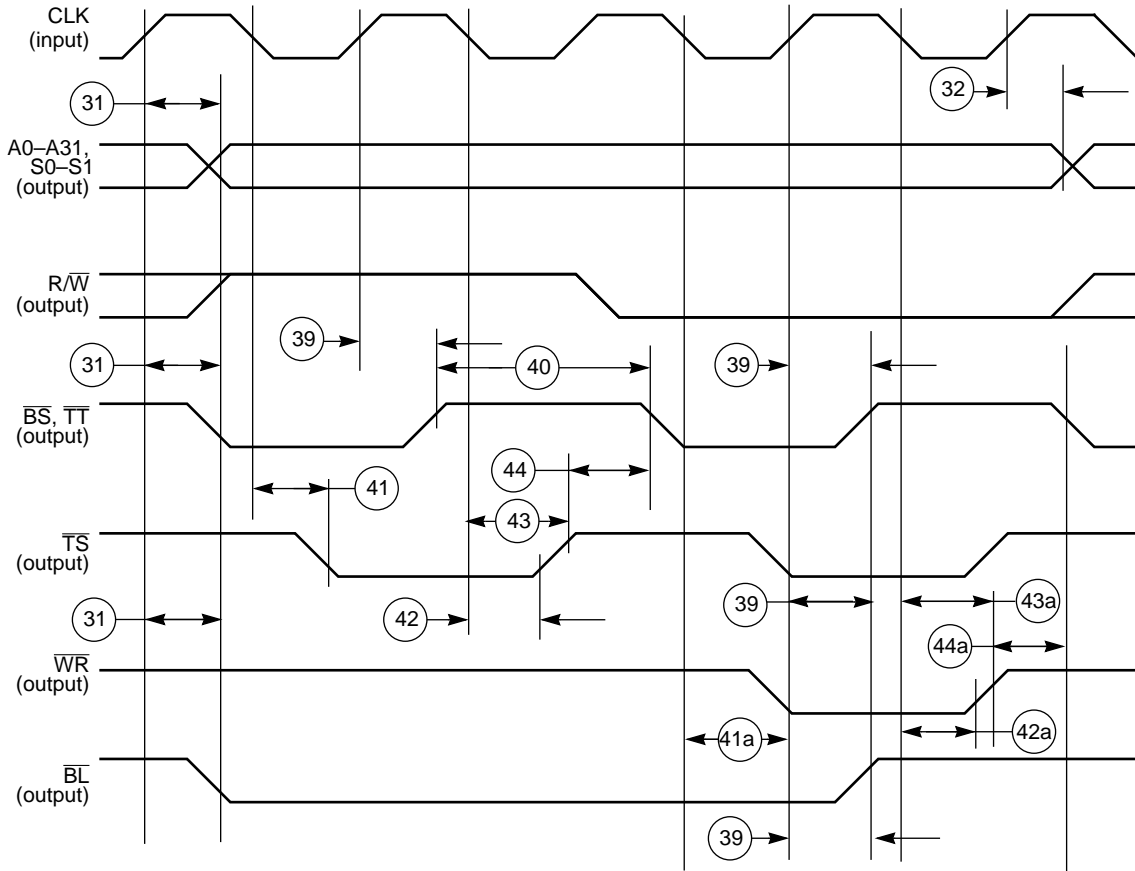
CLK
(input)

31

32

A0–A31,
S0–S1
(output)

R/$\overline{W}$
(output)

39

31

40

39

$\overline{BS}$, $\overline{TT}$
(output)

44

41

43

$\overline{TS}$
(output)

31

42

39

43a

44a

$\overline{WR}$
(output)

41a

42a

$\overline{BL}$
(output)

39